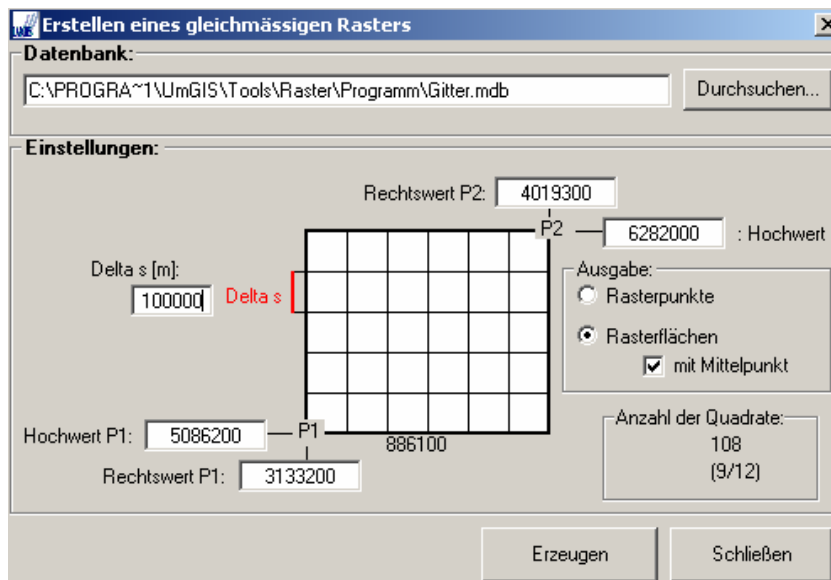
Erstellen eines gleichmässigen Rasters

Datenbank:

C:\PROGRA~1\UmGIS\Tools\Raster\Programm\Gitter.mdb

Durchsuchen...

Einstellungen:

Rechtswert P2: 4019300

P2

6282000 : Hochwert

Delta s [m]:

100000

Delta s

Ausgabe:

Rasterpunkte

Rasterflächen

mit Mittelpunkt

Hochwert P1: 5086200

P1

886100

Rechtswert P1: 3133200

Anzahl der Quadrate:

108

(9/12)

Erzeugen

Schließen